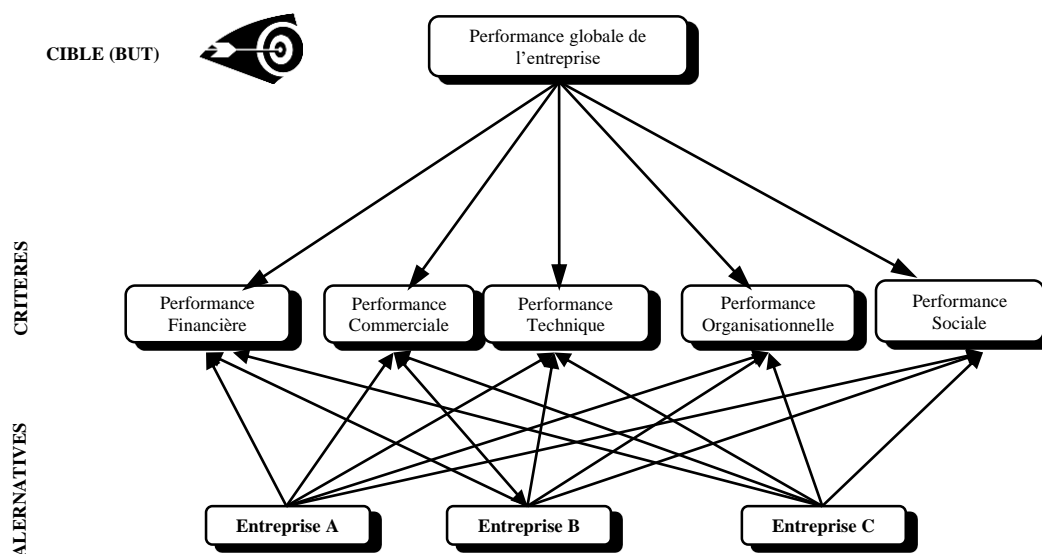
CIBLE (BUT)

Performance globale de l'entreprise

CRITERES

Performance Financière

Performance Commerciale

Performance Technique

Performance Organisationnelle

Performance Sociale

ALERNATIVES

Entreprise A

Entreprise B

Entreprise C